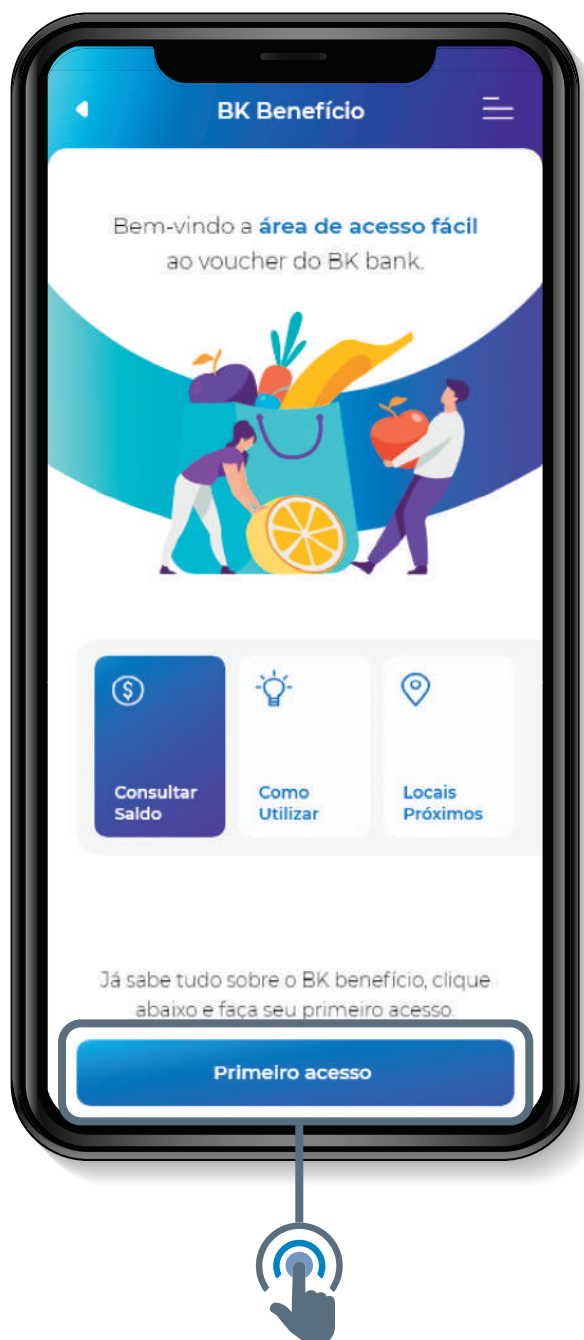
BK Benefício

Bem-vindo a área de acesso fácil ao voucher do BK bank.

Consultar Saldo

Como Utilizar

Locais Próximos

Já sabe tudo sobre o BK benefício, clique abaixo e faça seu primeiro acesso.

Primeiro acesso